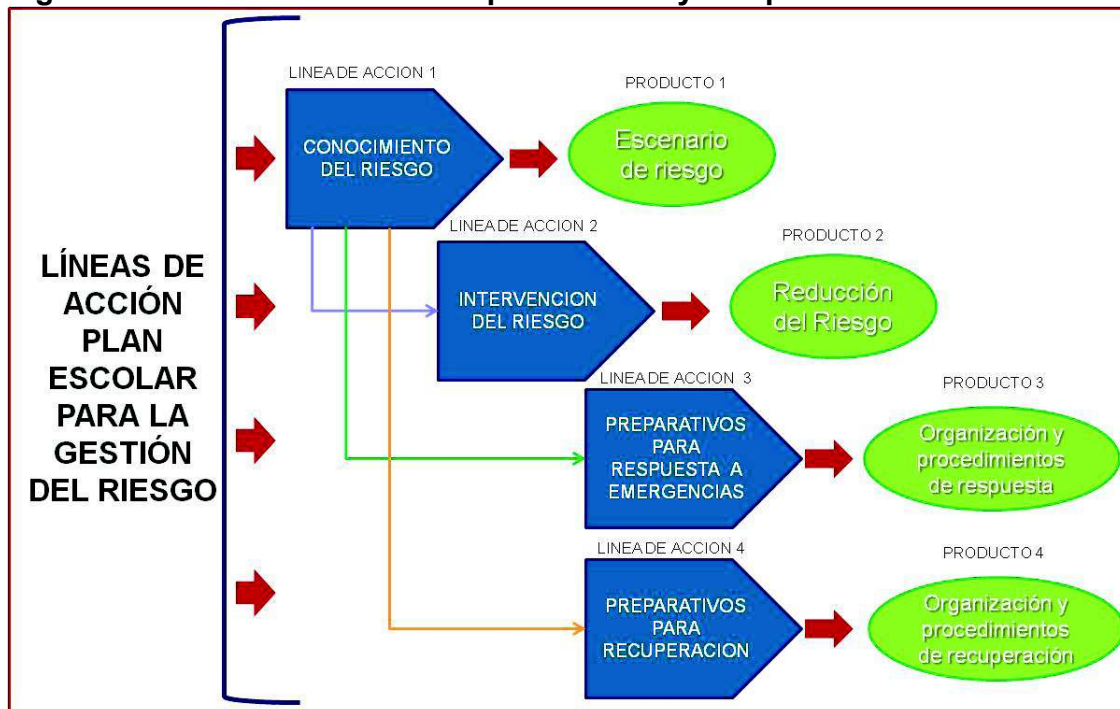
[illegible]

LÍNEAS DE ACCIÓN PLAN ESCOLAR PARA LA GESTIÓN DEL RIESGO

LINEA DE ACCION 1

CONOCIMIENTO DEL RIESGO

PRODUCTO 1

Escenario de riesgo

LINEA DE ACCION 2

INTERVENCION DEL RIESGO

PRODUCTO 2

Reducción del Riesgo

LINEA DE ACCION 3

PREPARATIVOS PARA RESPUESTA A EMERGENCIAS

PRODUCTO 3

Organización y procedimientos de respuesta

LINEA DE ACCION 4

PREPARATIVOS PARA RECUPERACION

PRODUCTO 4

Organización y procedimientos de recuperación